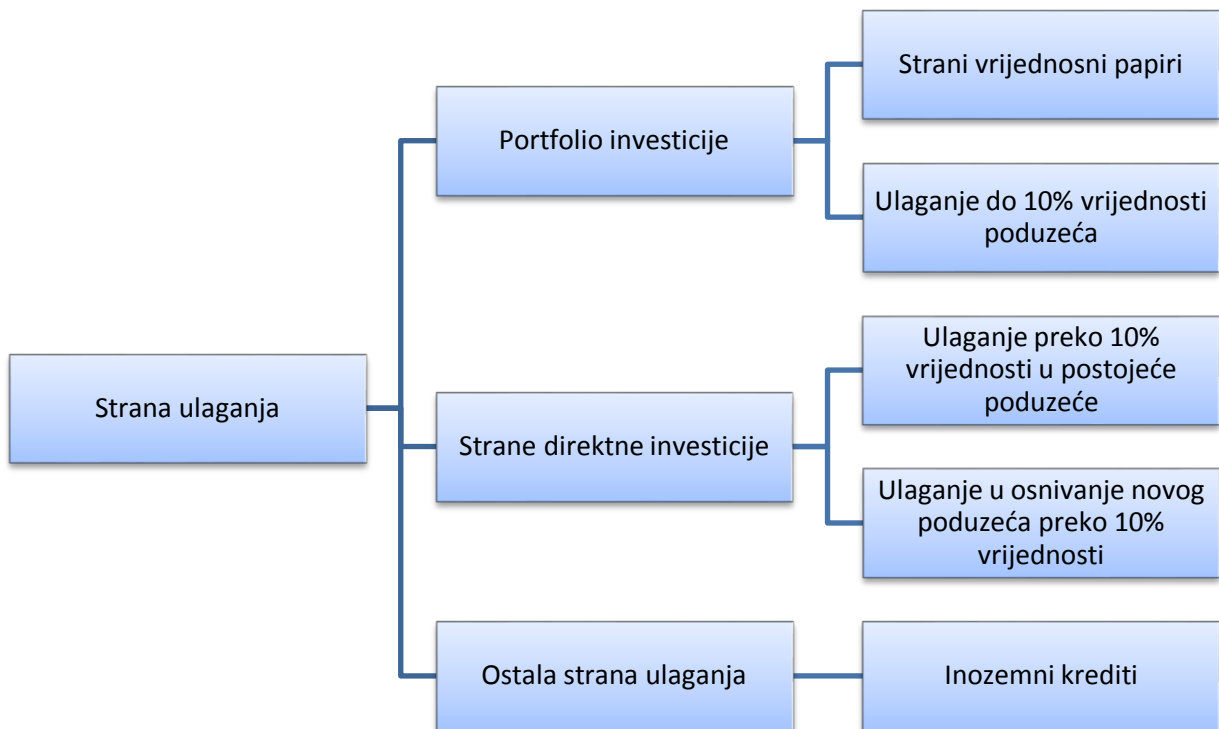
Strana ulaganja

Portfolio investicije

Strani vrijednosni papiri

Ulaganje do 10% vrijednosti poduzeća

Strane direktne investicije

Ulaganje preko 10% vrijednosti u postojeće poduzeće

Ulaganje u osnivanje novog poduzeća preko 10% vrijednosti

Ostala strana ulaganja

Inozemni krediti